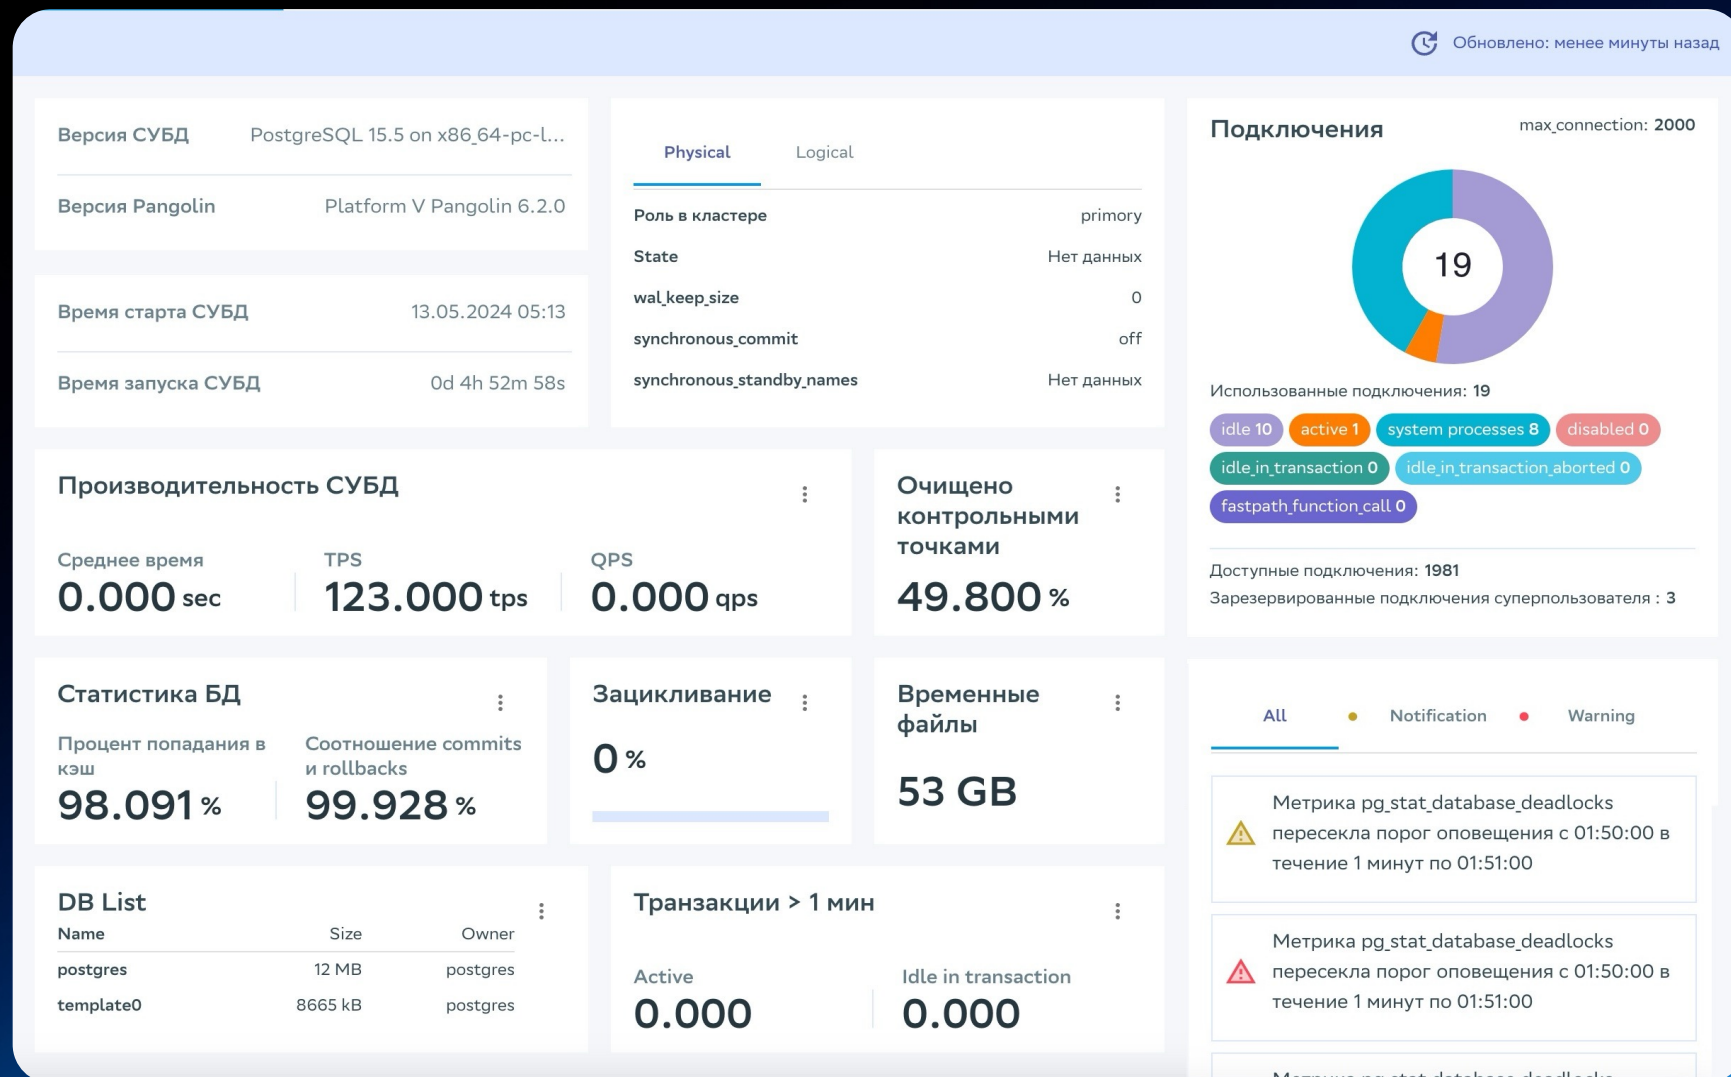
Обновлено: менее минуты назад

| Версия СУБД | PostgreSQL 15.5 on x86_64-pc-l... |
|---|---|
| Версия Pangolin | Platform V Pangolin 6.2.0 |

| Время старта СУБД | 13.05.2024 05:13 |
|---|---|
| Время запуска СУБД | 0d 4h 52m 58s |

Physical Logical

| Роль в кластере | primory |
|---|---|
| State | Нет данных |
| wal_keep_size | 0 |
| synchronous_commit | off |
| synchronous_standby_names | Нет данных |

Подключения

max_connection: 2000

19

Использованные подключения: 19

idle 10 active 1 system processes 8 disabled 0 idle_in_transaction 0 idle_in_transaction_aborted 0 fastpath_function_call 0

Доступные подключения: 1981
Зарезервированные подключения суперпользователя : 3

Производительность СУБД

Среднее время
0.000 sec

TPS
123.000 tps

QPS
0.000 qps

Очищено контрольными точками

49.800 %

Статистика БД

Процент попадания в кэш
98.091 %

Соотношение commits и rollbacks
99.928 %

Зацикливание

0 %

Временные файлы

53 GB

All Notification Warning

Метрика pg_stat_database_deadlocks пересекла порог оповещения с 01:50:00 в течение 1 минут по 01:51:00

Метрика pg_stat_database_deadlocks пересекла порог оповещения с 01:50:00 в течение 1 минут по 01:51:00

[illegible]

DB List

| Name | Size | Owner |
|---|---|---|
| postgres | 12 MB | postgres |
| template0 | 8665 kB | postgres |

Транзакции > 1 мин

Active
0.000

Idle in transaction
0.000